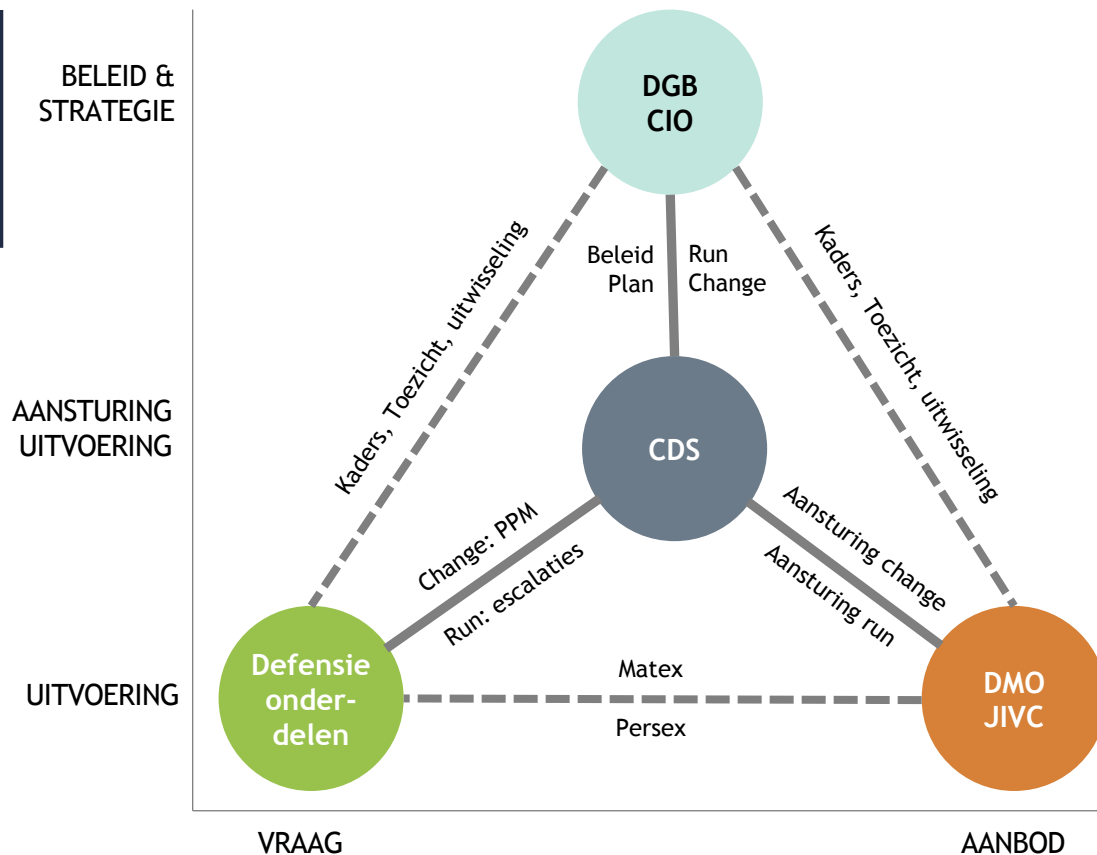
BELEID & STRATEGIE

AANSTURING UITVOERING

UITVOERING

DGB CIO

Kaders, Toezicht, uitwisseling

Beleid Plan

Run Change

Kaders, Toezicht, uitwisseling

CDS

Change: PPM

Run: escalaties

Aansturing change

Aansturing run

Defensie onder-delen

Matex

Persex

DMO JIVC

VRAAG

AANBOD